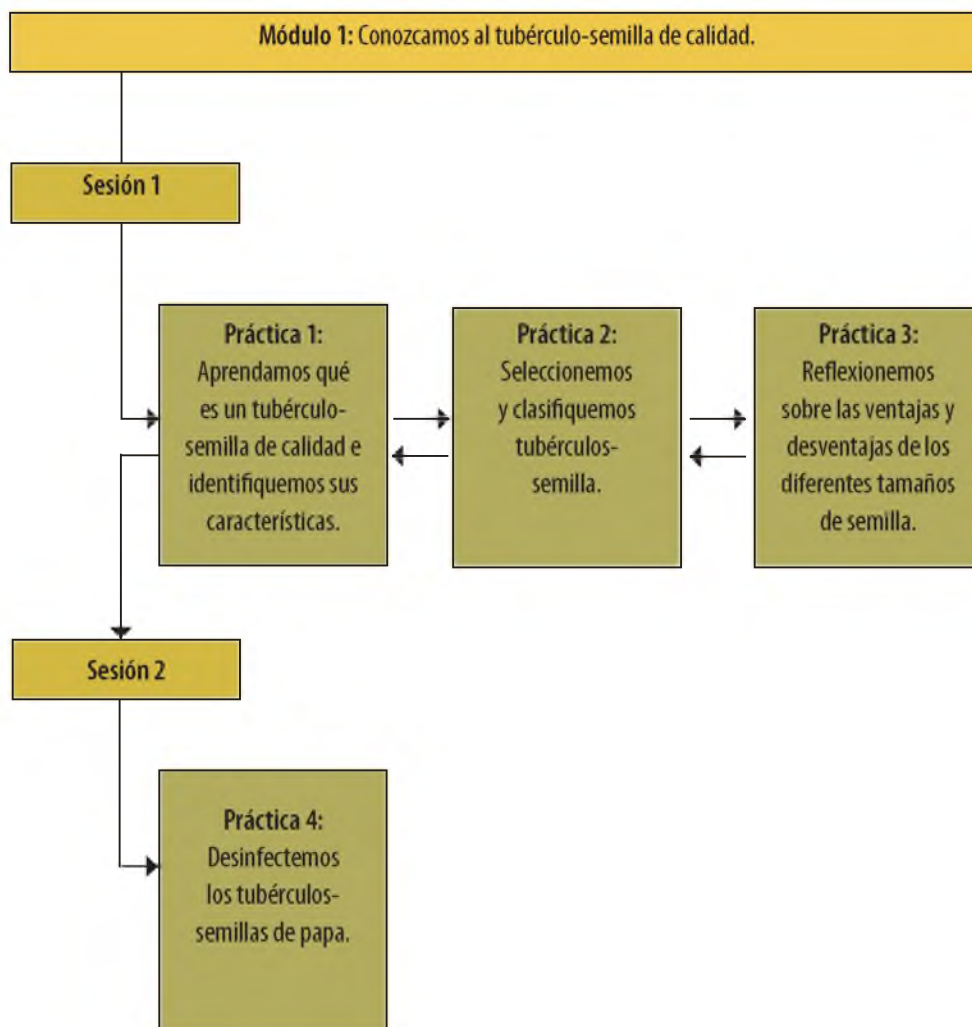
**Módulo 1:** Conozcamos al tubérculo-semilla de calidad.

Sesión 1

Práctica 1:
Aprendamos qué es un tubérculo-semilla de calidad e identifiquemos sus características.

Práctica 2:
Seleccionemos y clasifiquemos tubérculos-semilla.

Práctica 3:
Reflexionemos sobre las ventajas y desventajas de los diferentes tamaños de semilla.

Sesión 2

Práctica 4:
Desinfectemos los tubérculos-semillas de papa.